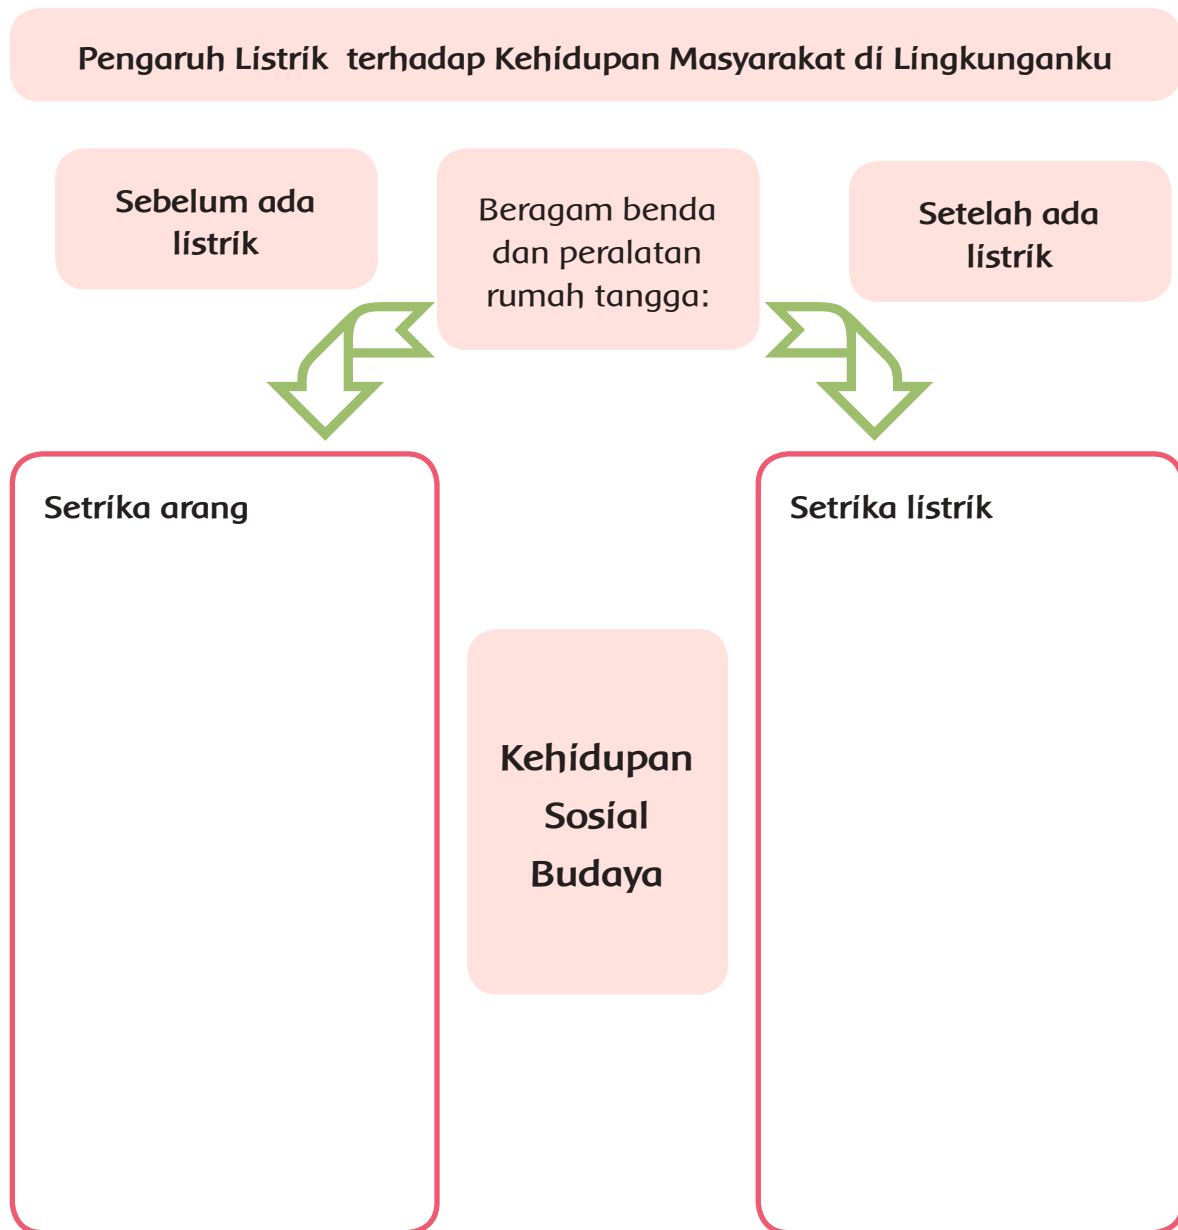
Pengaruh Listrik terhadap Kehidupan Masyarakat di Lingkunganku

Sebelum ada listrik

Beragam benda dan peralatan rumah tangga:

Setelah ada listrik

Setrika arang

Kehidupan Sosial Budaya

Setrika listrik